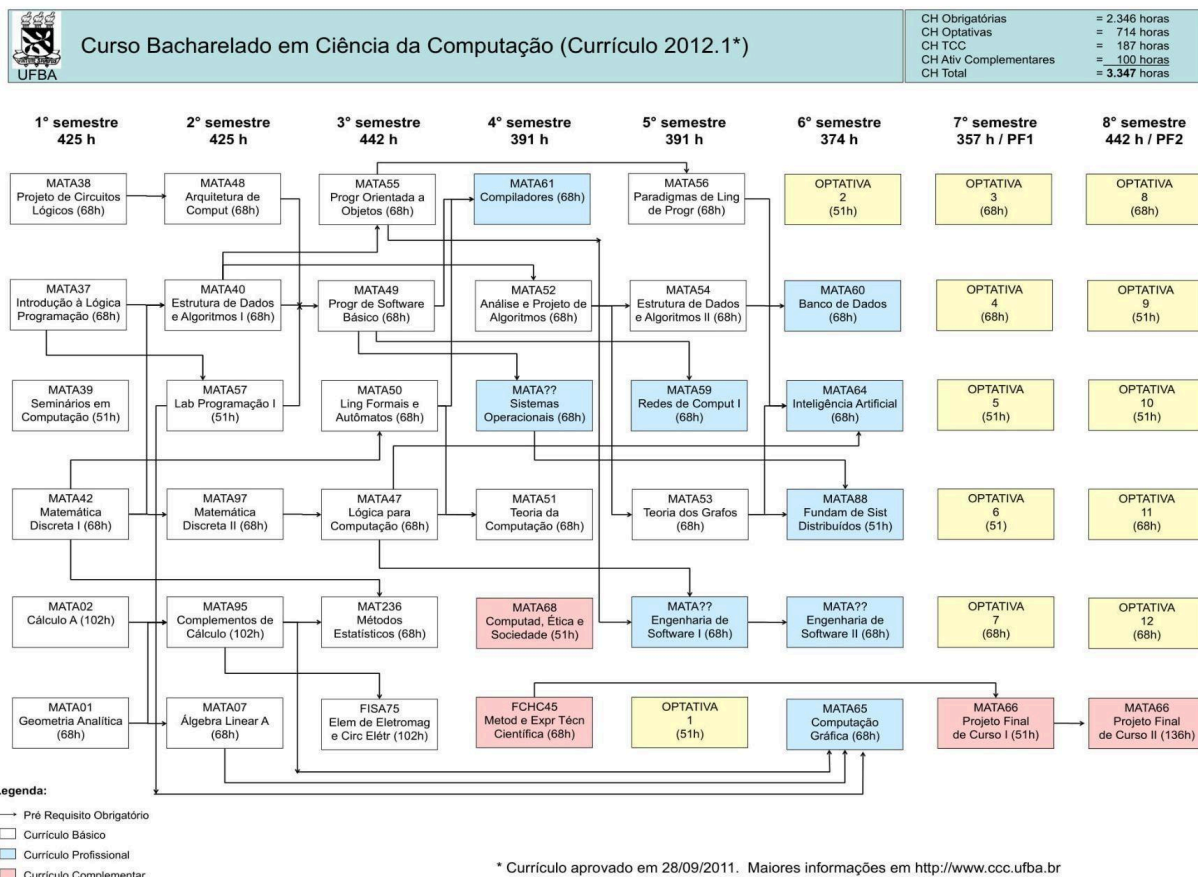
UFBA

Curso Bacharelado em Ciência da Computação (Currículo 2012.1*)

| | |
|---|---|
| CH Obrigatórias | = 2.346 horas |
| CH Optativas | = 714 horas |
| CH TCC | = 187 horas |
| CH Ativ Complementares | = 100 horas |
| CH Total | = 3.347 horas |

1° semestre 425 h
2° semestre 425 h
3° semestre 442 h
4° semestre 391 h
5° semestre 391 h
6° semestre 374 h
7° semestre 357 h / PF1
8° semestre 442 h / PF2

MATA38 Projeto de Circuitos Lógicos (68h)
MATA48 Arquitetura de Comput (68h)
MATA55 Progr Orientada a Objetos (68h)
MATA61 Compiladores (68h)
MATA56 Paradigmas de Ling de Progr (68h)
OPTATIVA 2 (51h)
OPTATIVA 3 (68h)
OPTATIVA 8 (68h)

MATA37 Introdução à Lógica Programação (68h)
MATA40 Estrutura de Dados e Algoritmos I (68h)
MATA49 Progr de Software Básico (68h)
MATA52 Análise e Projeto de Algoritmos (68h)
MATA54 Estrutura de Dados e Algoritmos II (68h)
MATA60 Banco de Dados (68h)
OPTATIVA 4 (68h)
OPTATIVA 9 (51h)

MATA39 Seminários em Computação (51h)
MATA57 Lab Programação I (51h)
MATA50 Ling Formais e Autômatos (68h)
MATA?? Sistemas Operacionais (68h)
MATA59 Redes de Comput I (68h)
MATA64 Inteligência Artificial (68h)
OPTATIVA 5 (51h)
OPTATIVA 10 (51h)

MATA42 Matemática Discreta I (68h)
MATA97 Matemática Discreta II (68h)
MATA47 Lógica para Computação (68h)
MATA51 Teoria da Computação (68h)
MATA53 Teoria dos Grafos (68h)
MATA88 Fundam de Sist Distribuídos (51h)
OPTATIVA 6 (51)
OPTATIVA 11 (68h)

MATA02 Cálculo A (102h)
MATA95 Complementos de Cálculo (102h)
MAT236 Métodos Estatísticos (68h)
MATA68 Computad, Ética e Sociedade (51h)
MATA?? Engenharia de Software I (68h)
MATA?? Engenharia de Software II (68h)
OPTATIVA 7 (68h)
OPTATIVA 12 (68h)

MATA01 Geometria Analítica (68h)
MATA07 Álgebra Linear A (68h)
FISA75 Elem de Eletromag e Circ Elétr (102h)
FCHC45 Metod e Expr Técn Científica (68h)
OPTATIVA 1 (51h)
MATA65 Computação Gráfica (68h)
MATA66 Projeto Final de Curso I (51h)
MATA66 Projeto Final de Curso II (136h)

Legenda:
Pré Requisito Obrigatório
Currículo Básico
Currículo Profissional
Currículo Complementar

* Currículo aprovado em 28/09/2011. Maiores informações em http://www.ccc.ufba.br